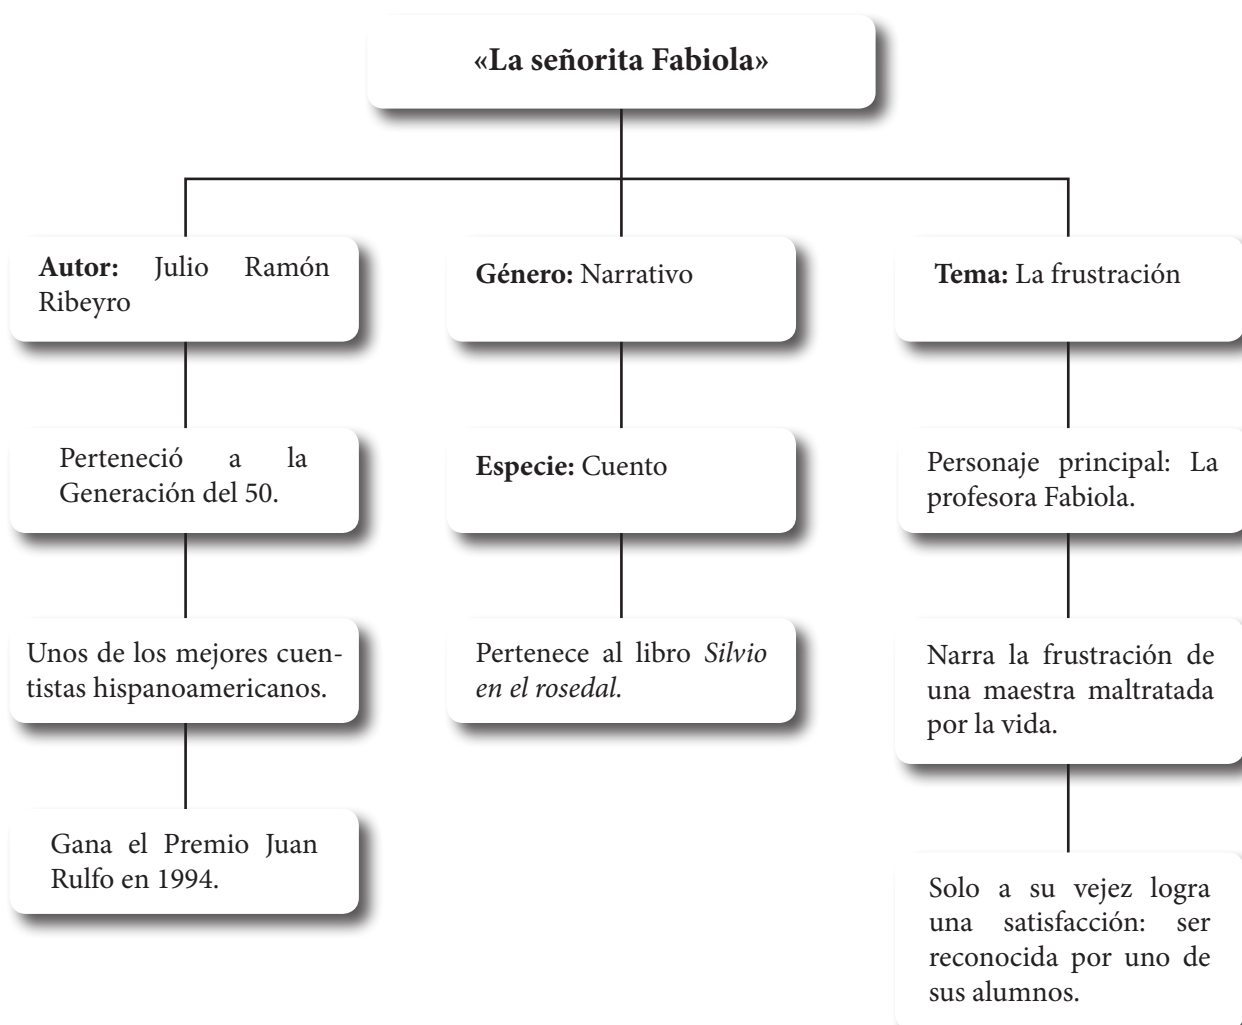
«La señorita Fabiola»

**Autor:** Julio Ramón Ribeyro

Perteneció a la Generación del 50.

Unos de los mejores cuentistas hispanoamericanos.

Gana el Premio Juan Rulfo en 1994.

**Género:** Narrativo

**Especie:** Cuento

Pertenece al libro *Silvio en el rosedal.*

**Tema:** La frustración

Personaje principal: La profesora Fabiola.

Narra la frustración de una maestra maltratada por la vida.

Solo a su vejez logra una satisfacción: ser reconocida por uno de sus alumnos.